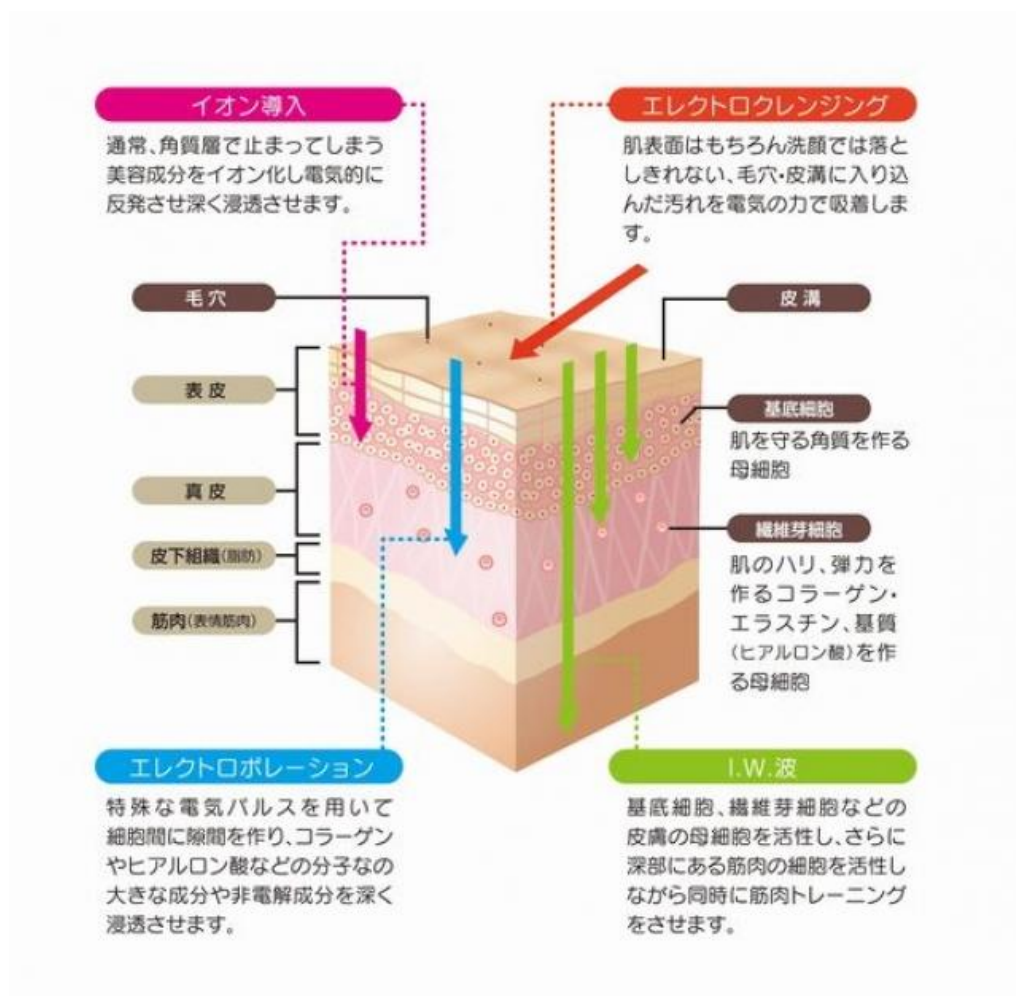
イオン導入

通常、角質層で止まってしまう美容成分をイオン化し電気的に反発させ深く浸透させます。

エレクトロクレンジング

肌表面はもちろん洗顔では落としきれない、毛穴・皮溝に入り込んだ汚れを電気の力で吸着します。

毛穴

皮溝

表皮

真皮

皮下組織(脂肪)

筋肉(表情筋肉)

基底細胞

肌を守る角質を作る母細胞

繊維芽細胞

肌のハリ、弾力を作るコラーゲン・エラスチン、基質(ヒアルロン酸)を作る母細胞

エレクトロポレーション

特殊な電気パルスを用いて細胞間に隙間を作り、コラーゲンやヒアルロン酸などの分子なの大きな成分や非電解成分を深く浸透させます。

I.W.波

基底細胞、繊維芽細胞などの皮膚の母細胞を活性し、さらに深部にある筋肉の細胞を活性しながら同時に筋肉トレーニングをさせます。